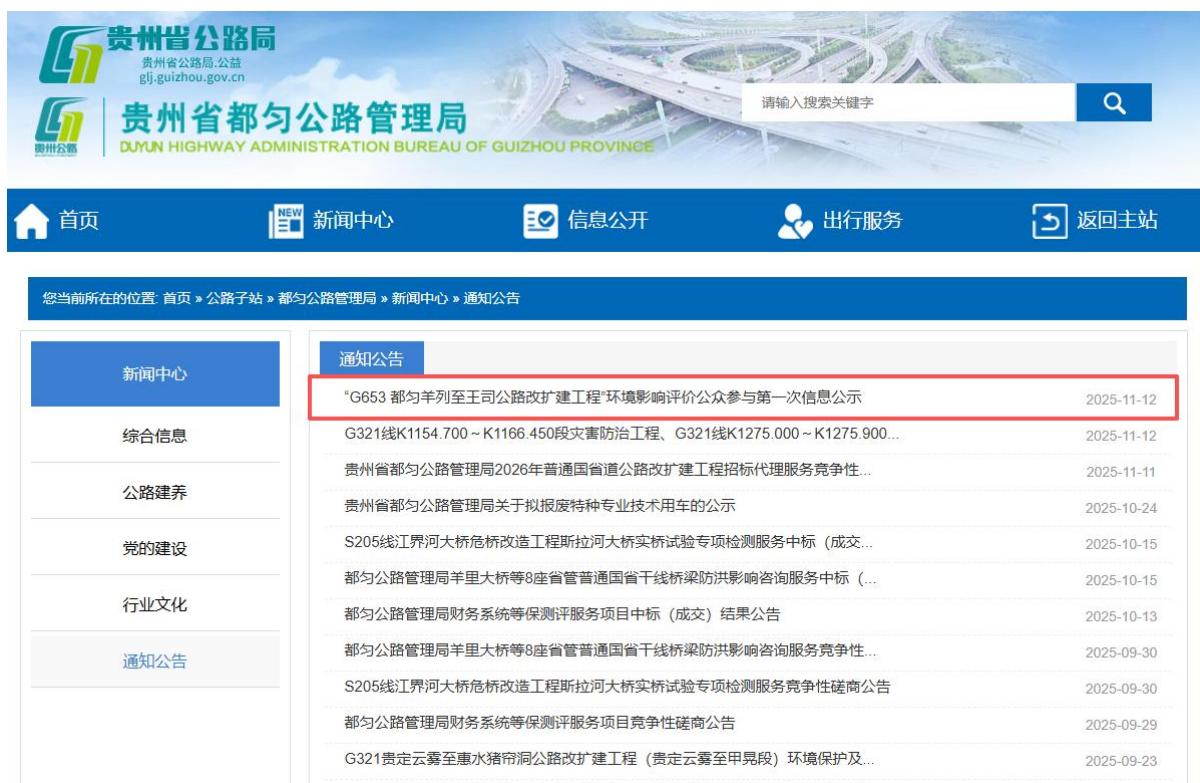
贵州省公路局
贵州省公路局.公益
glj.guizhou.gov.cn

贵州公路
贵州省都匀公路管理局
DUYUN HIGHWAY ADMINISTRATION BUREAU OF GUIZHOU PROVINCE

请输入搜索关键字

首页 NEW 新闻中心 信息公开 出行服务 返回主站

您当前所在的位置: 首页 » 公路子站 » 都匀公路管理局 » 新闻中心 » 通知公告

新闻中心
综合信息
公路建养
党的建设
行业文化
通知公告

通知公告

| | |
|---|---|
| “G653 都匀羊列至王司公路改扩建工程”环境影响评价公众参与第一次信息公示 | 2025-11-12 |
| G321线K1154.700～K1166.450段灾害防治工程、G321线K1275.000～K1275.900... | 2025-11-12 |
| 贵州省都匀公路管理局2026年普通国省道公路改扩建工程招标代理服务竞争性... | 2025-11-11 |
| 贵州省都匀公路管理局关于拟报废特种专业技术用车的公示 | 2025-10-24 |
| S205线江界河大桥危桥改造工程斯拉河大桥实桥试验专项检测服务中标（成交... | 2025-10-15 |
| 都匀公路管理局羊里大桥等8座省管普通国省干线桥梁防洪影响咨询服务中标（... | 2025-10-15 |
| 都匀公路管理局财务系统等保测评服务项目中标（成交）结果公告 | 2025-10-13 |
| 都匀公路管理局羊里大桥等8座省管普通国省干线桥梁防洪影响咨询服务竞争性... | 2025-09-30 |
| S205线江界河大桥危桥改造工程斯拉河大桥实桥试验专项检测服务竞争性磋商公告 | 2025-09-30 |
| 都匀公路管理局财务系统等保测评服务项目竞争性磋商公告 | 2025-09-29 |
| G321贵定云雾至惠水猪帘洞公路改扩建工程（贵定云雾至甲晃段）环境保护及... | 2025-09-23 |